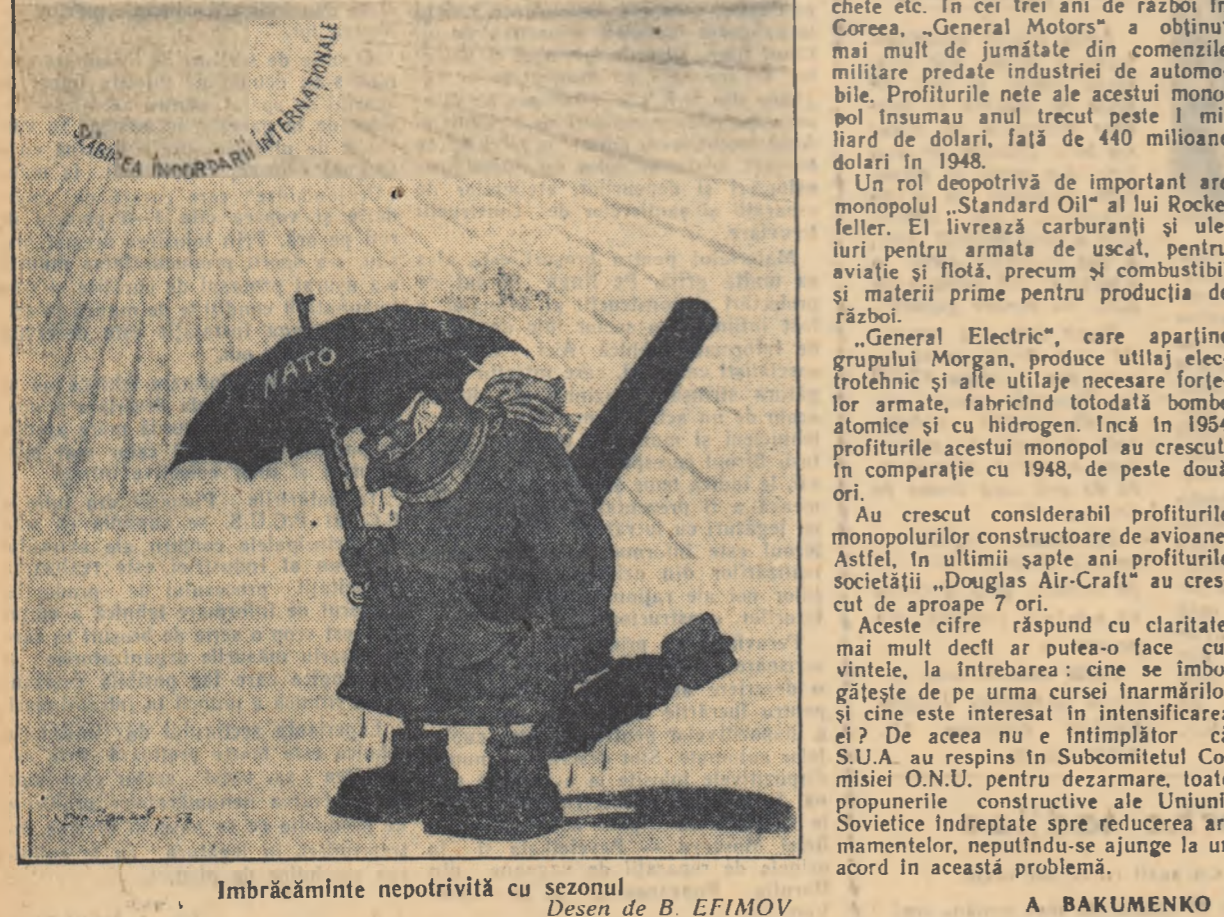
SLĂBIREA ÎNCORDĂRII INTERNAȚIONALE

NATO

Îmbrăcăminte nepotrivită cu sezonul
Desen de B. EFIMOV

chete etc. În cei trei ani de război în Coreea, „General Motors" a obținut mai mult de jumătate din comenzile militare predate industriei de automobile. Profiturile nete ale acestui monopol însumau anul trecut peste 1 miliard de dolari, față de 440 milioane dolari în 1948.

Un rol deopotrivă de important are monopolul „Standard Oil" al lui Rockefeller. El livrează carburanți și uleiuri pentru armata de uscat, pentru aviație și flotă, precum și combustibil și materii prime pentru producția de război.

„General Electric", care aparține grupului Morgan, produce utilaj electrotehnic și alte utilaje necesare forțelor armate, fabricînd totodată bombe atomice și cu hidrogen. Încă în 1954 profiturile acestui monopol au crescut, în comparație cu 1948, de peste două ori.

Au crescut considerabil profiturile monopolurilor constructoare de avioane. Astfel, în ultimii șapte ani profiturile societății „Douglas Air-Craft" au crescut de aproape 7 ori.

Aceste cifre răspund cu claritate mai mult decît ar putea-o face cuvintele, la întrebarea: cine se îmbogățește de pe urma cursei înarmărilor și cine este interesat în intensificarea ei? De aceea nu e întîmplător că S.U.A. au respins în Subcomitetul Comisiei O.N.U. pentru dezarmare, toate propunerile constructive ale Uniunii Sovietice îndreptate spre reducerea armamentelor, neputîndu-se ajunge la un acord în această problemă.

A. BAKUMENKO